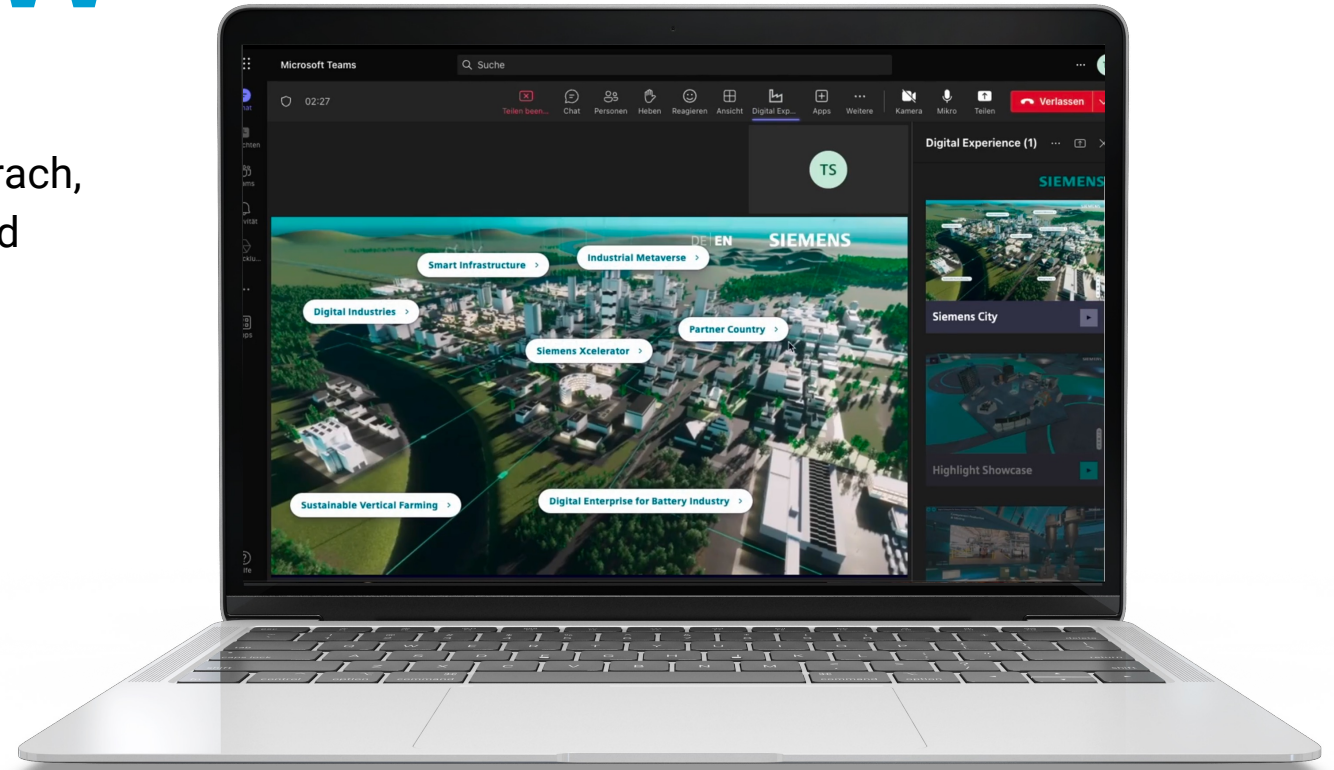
rach,
d

Microsoft Teams
Suche
...
hat
chten
ams
vität
cklu...
...
ps
ilfe

02:27
Teilen been...
Chat
Personen
Heben
Reagieren
Ansicht
Digital Exp...
Apps
Weitere
Kamera
Mikro
Teilen
Verlassen

TS

DE | EN
SIEMENS
Smart Infrastructure >
Industrial Metaverse >
Digital Industries >
Partner Country >
Siemens Xcelerator >
Sustainable Vertical Farming >
Digital Enterprise for Battery Industry >

Digital Experience (1)
SIEMENS
Siemens City
Highlight Showcase